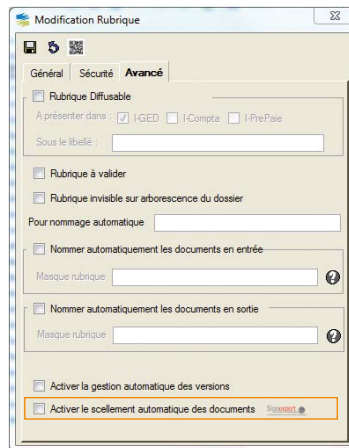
Modification Rubrique

Général Sécurité Avancé

Rubrique Diffusable

A présenter dans : I-GED I-Compta I-PrePaie

Sous le libellé :

Rubrique à valider

Rubrique invisible sur arborescence du dossier

Pour nommage automatique

Nommer automatiquement les documents en entrée

Masque rubrique

Nommer automatiquement les documents en sortie

Masque rubrique

Activer la gestion automatique des versions

Activer le scellement automatique des documents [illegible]